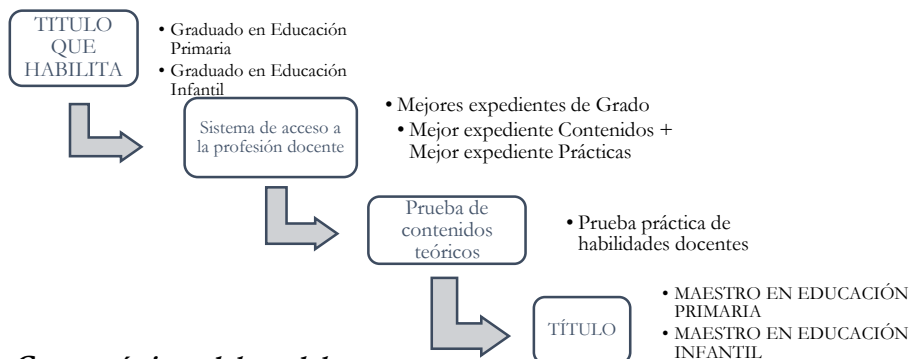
TITULO QUE HABILITA

• Graduado en Educación Primaria
• Graduado en Educación Infantil

Sistema de acceso a la profesión docente

• Mejores expedientes de Grado
• Mejor expediente Contenidos + Mejor expediente Prácticas

Prueba de contenidos teóricos

• Prueba práctica de habilidades docentes

TÍTULO

• MAESTRO EN EDUCACIÓN PRIMARIA
• MAESTRO EN EDUCACIÓN INFANTIL

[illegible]